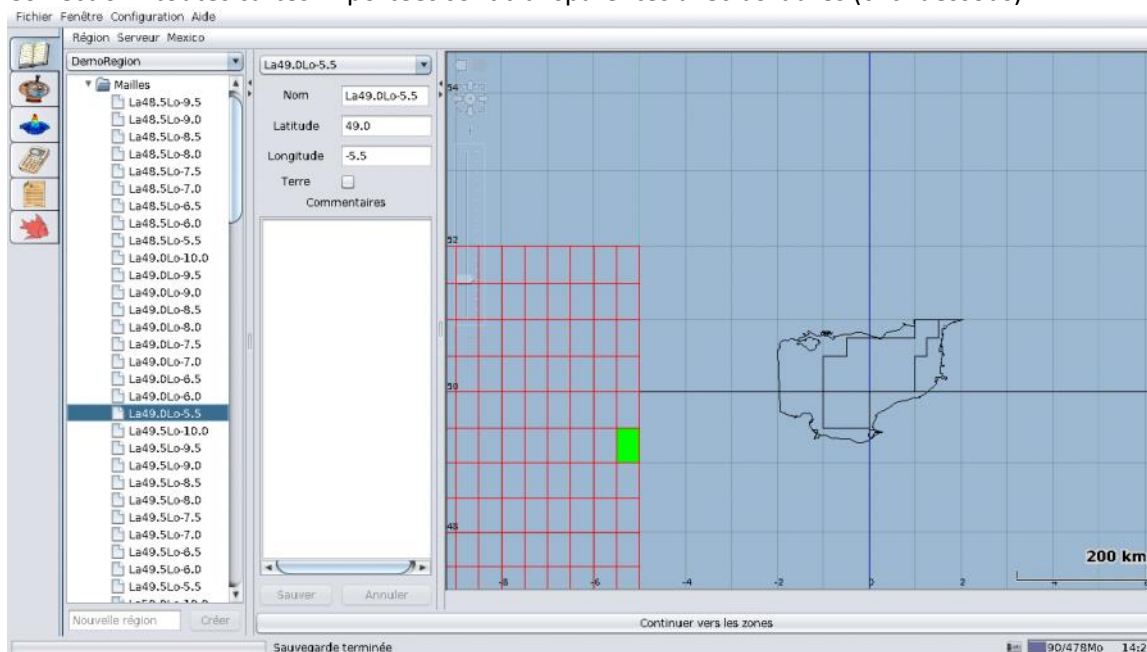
Fichier Fenêtre Configuration Aide

Région Serveur Mexico

DemoRegion

Mailles
La48.5Lo-9.5
La48.5Lo-9.0
La48.5Lo-8.5
La48.5Lo-8.0
La48.5Lo-7.5
La48.5Lo-7.0
La48.5Lo-6.5
La48.5Lo-6.0
La48.5Lo-5.5
La49.0Lo-10.0
La49.0Lo-9.5
La49.0Lo-9.0
La49.0Lo-8.5
La49.0Lo-8.0
La49.0Lo-7.5
La49.0Lo-7.0
La49.0Lo-6.5
La49.0Lo-6.0
La49.0Lo-5.5
La49.5Lo-10.0
La49.5Lo-9.5
La49.5Lo-9.0
La49.5Lo-8.5
La49.5Lo-8.0
La49.5Lo-7.5
La49.5Lo-7.0
La49.5Lo-6.5
La49.5Lo-6.0
La49.5Lo-5.5

Nouvelle région
Créer

La49.0Lo-5.5

Nom La49.0Lo-5.5
Latitude 49.0
Longitude -5.5
Terre
Commentaires

Sauver
Annuler

54
52
50
48
-8
-6
-4
-2
0
2
200 km

Continuer vers les zones

Sauvegarde terminée

90/478Mo 14:2